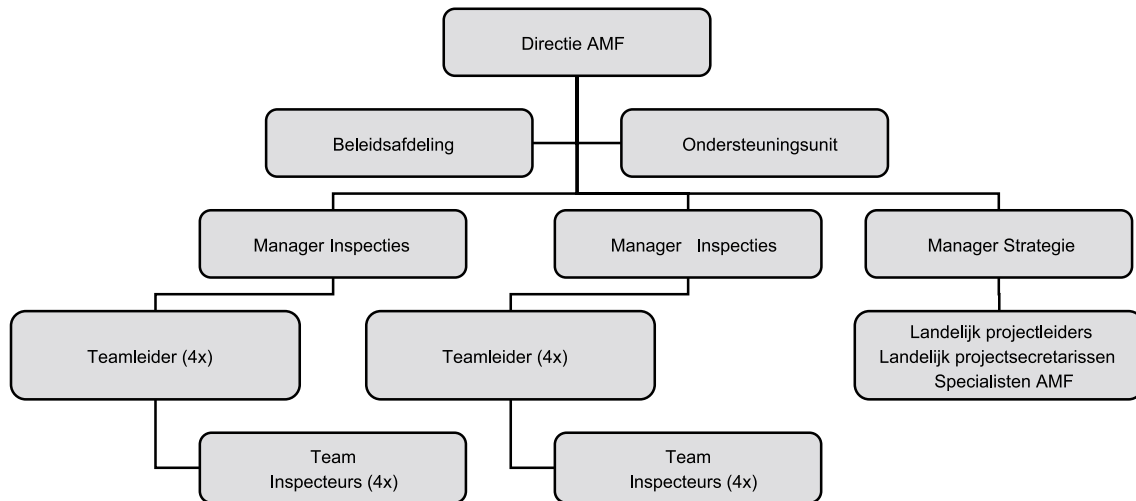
Directie AMF

Beleidsafdeling

Ondersteuningsunit

Manager Inspecties

Manager Inspecties

Manager Strategie

Teamleider (4x)

Teamleider (4x)

Landelijk projectleiders
Landelijk projectsecretarissen
Specialisten AMF

Team
Inspecteurs (4x)

Team
Inspecteurs (4x)